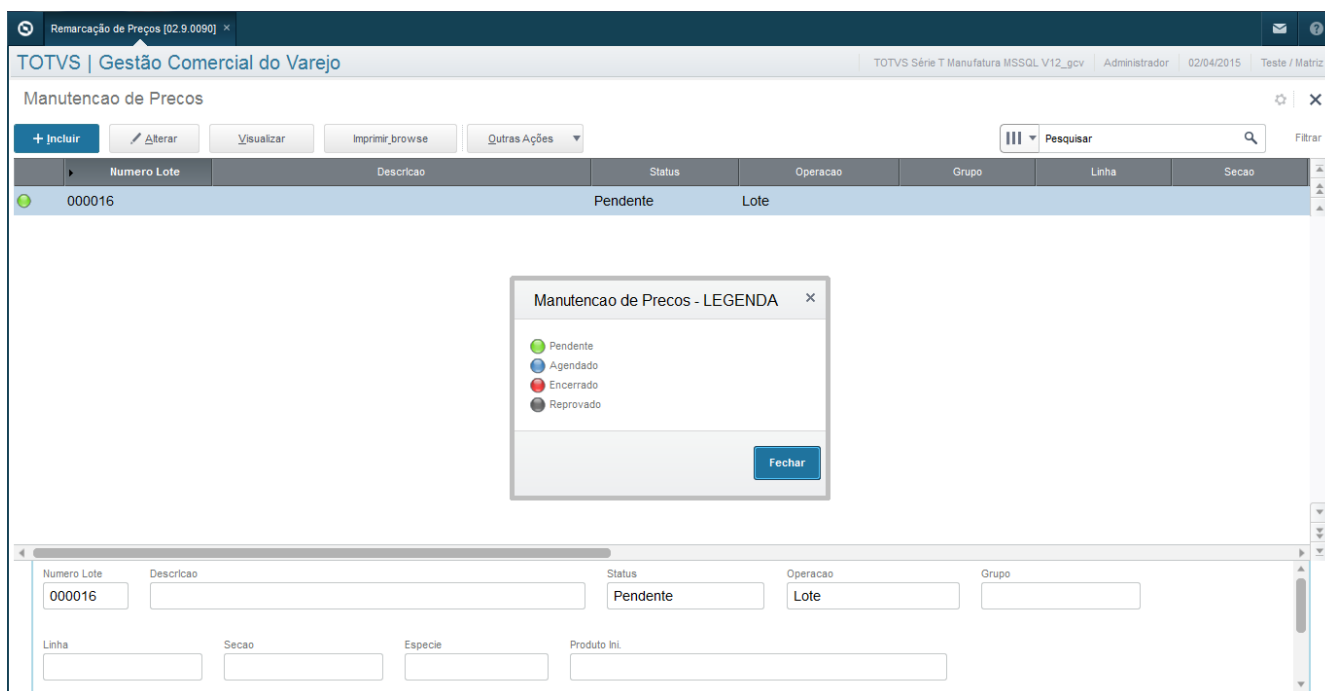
Remarcação de Preços [02.9.0090] ×

TOTVS | Gestão Comercial do Varejo

TOTVS Série T Manufatura MSSQL V12_gcv | Administrador | 02/04/2015 | Teste / Matriz

Manutencao de Precos

+ Incluir | Alterar | Visualizar | Imprimir browse | Outras Ações

Pesquisar

Filtrar

| Numero Lote | Descricao | Status | Operacao | Grupo | Linha | Secao |
|---|---|---|---|---|---|---|
| 000016 | | Pendente | Lote | | | |

Manutencao de Precos - LEGENDA ×

Pendente
Agendado
Encerrado
Reprovado

Fechar

Numero Lote
000016

Descricao

Status
Pendente

Operacao
Lote

Grupo

Linha

Secao

Especie

Produto Ini.